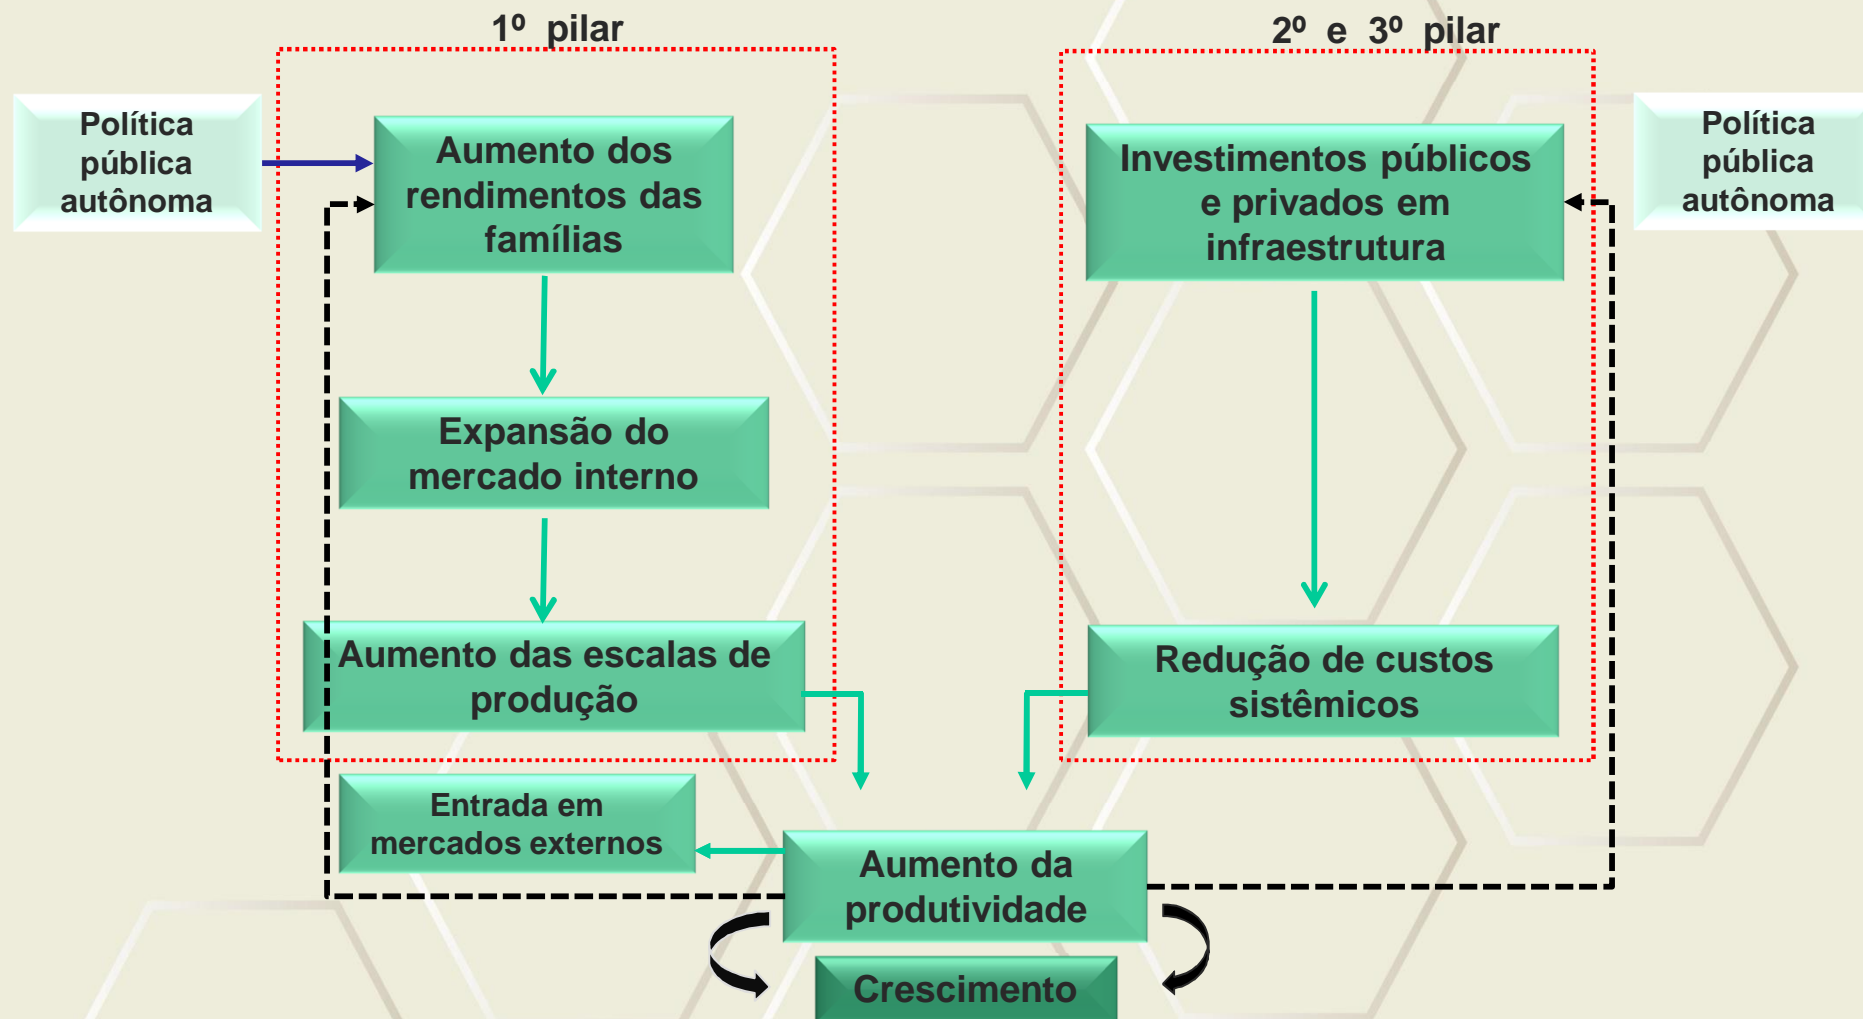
1º pilar

2º e 3º pilar

Política pública autônoma

Aumento dos rendimentos das famílias

Expansão do mercado interno

Aumento das escalas de produção

Investimentos públicos e privados em infraestrutura

Política pública autônoma

Redução de custos sistêmicos

Entrada em mercados externos

Aumento da produtividade

Crescimento